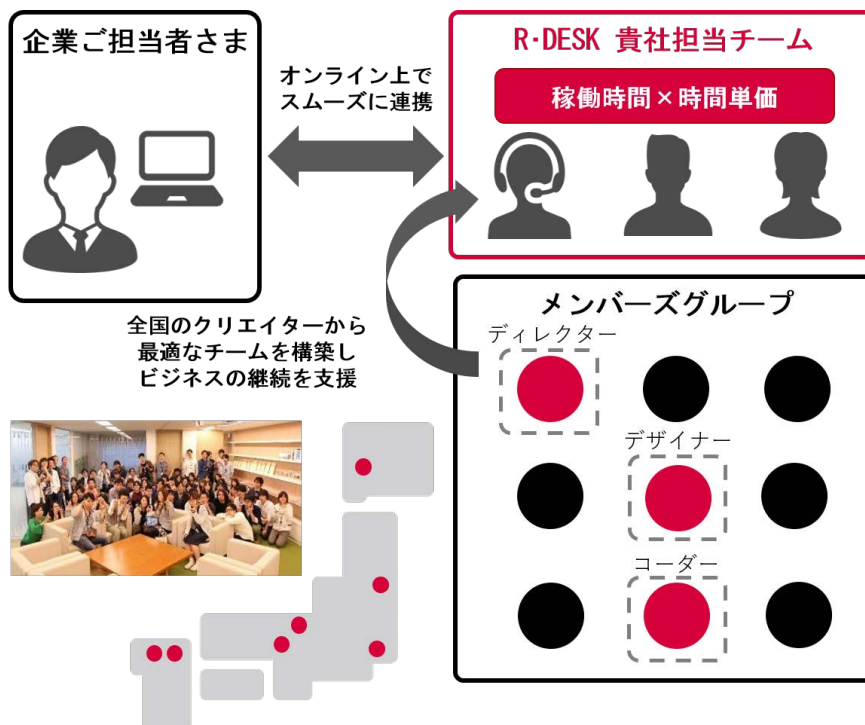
企業ご担当者さま

オンライン上で
スムーズに連携

R·DESK 貴社担当チーム

稼働時間×時間単価

全国のクリエイターから
最適なチームを構築し
ビジネスの継続を支援

メンバーズグループ

ディレクター

デザイナー

コーダー